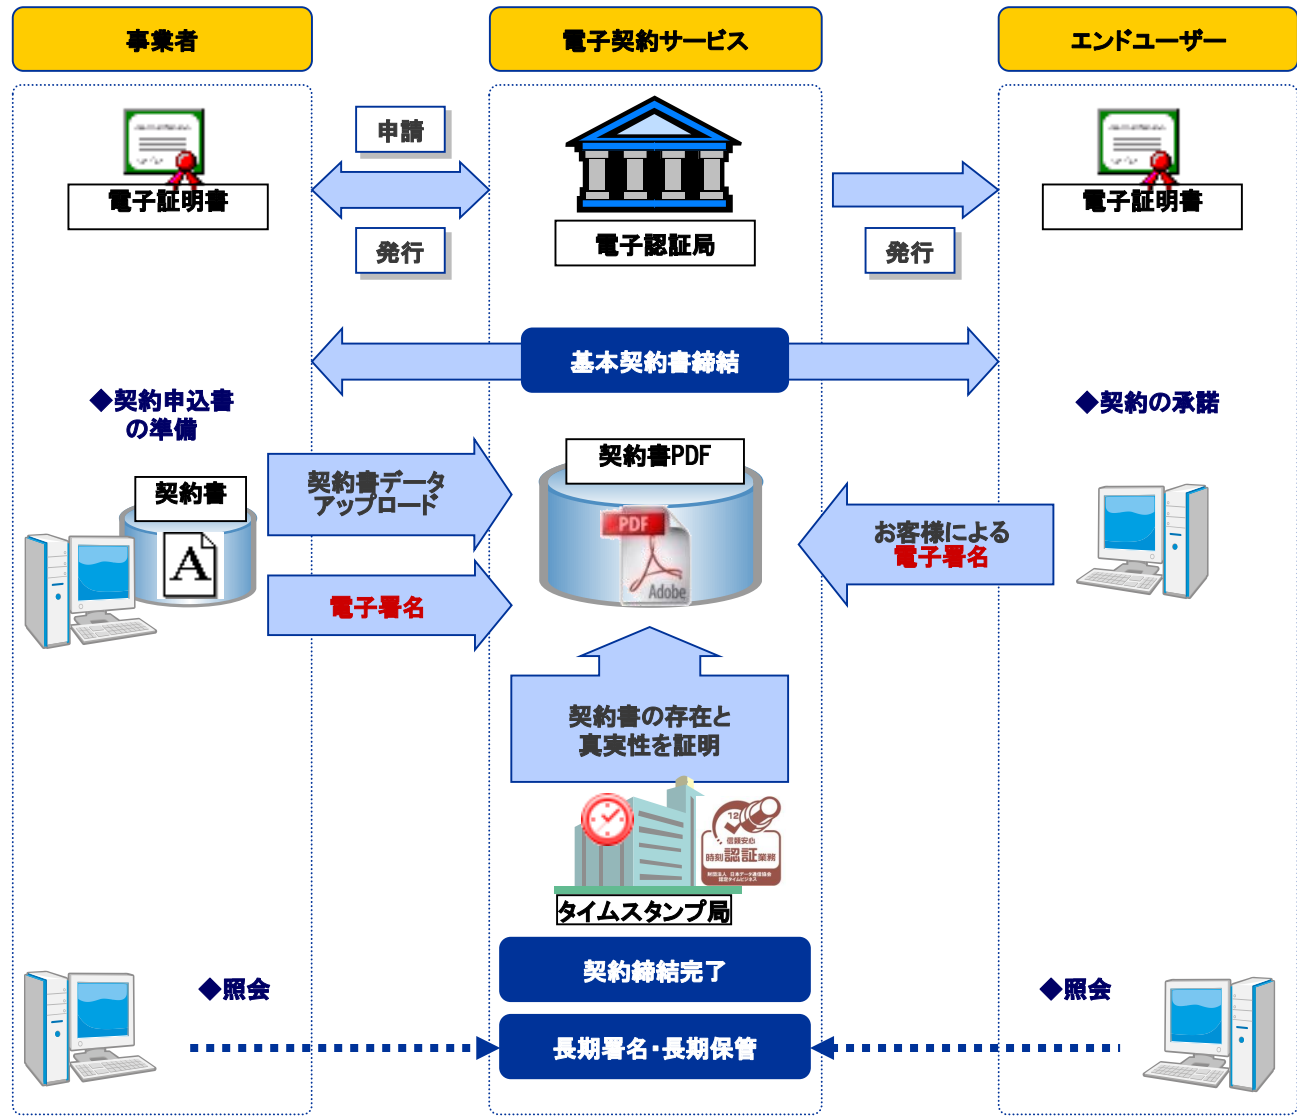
事業者

電子契約サービス

エンドユーザー

申請

電子証明書

発行

電子認証局

発行

電子証明書

基本契約書締結

◆契約申込書の準備

◆契約の承諾

契約書PDF

契約書

契約書データアップロード

PDF

Adobe

お客様による電子署名

電子署名

契約書の存在と真実性を証明

12

信頼安心

時刻認証業務

タイムスタンプ局

契約締結完了

◆照会

◆照会

長期署名・長期保管